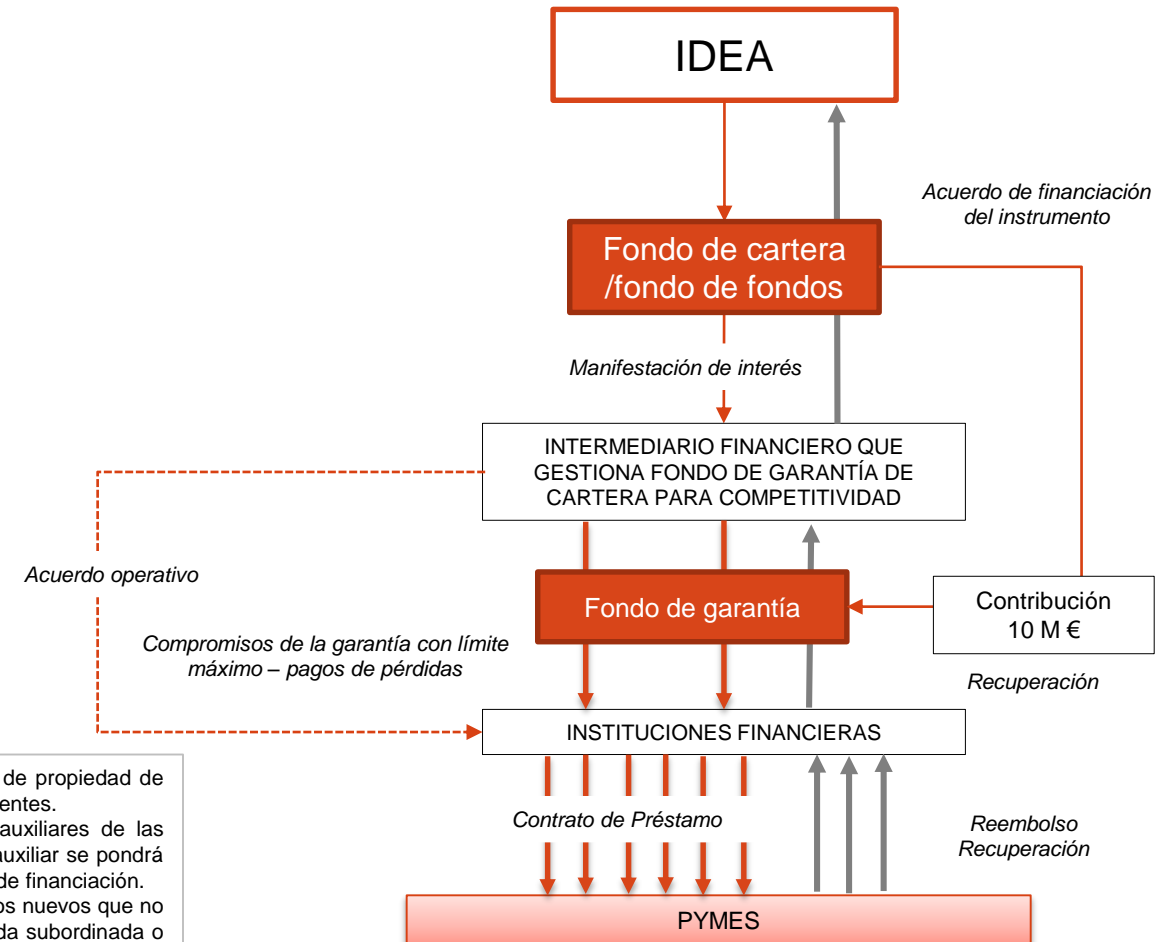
IDEA

Acuerdo de financiación del instrumento

Fondo de cartera /fondo de fondos

Manifestación de interés

INTERMEDIARIO FINANCIERO QUE GESTIONA FONDO DE GARANTÍA DE CARTERA PARA COMPETITIVIDAD

Acuerdo operativo

Fondo de garantía

Contribución 10 M €

Compromisos de la garantía con límite máximo – pagos de pérdidas

Recuperación

INSTITUCIONES FINANCIERAS

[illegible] de propiedad de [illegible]entes.
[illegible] auxiliares de las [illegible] auxiliar se pondrá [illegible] de financiación.
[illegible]os nuevos que no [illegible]da subordinada o

Contrato de Préstamo

Reembolso
Recuperación

PYMES